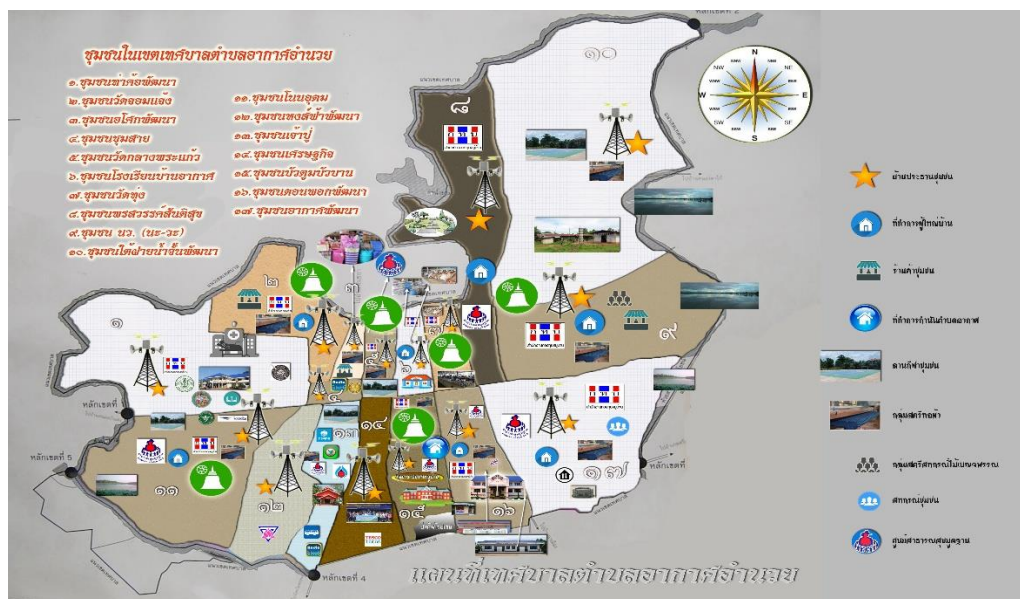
ชุมชนในเขตเทศบาลตำบลอากาศอำนวย

๑.ชุมชนท่าค้อพัฒนา
๒.ชุมชนวัดจอมแจ้ง
๓.ชุมชนโสกพัฒนา
๔.ชุมชนชุมสาย
๕.ชุมชนวัดกลางพระแก้ว
๖.ชุมชนโรงเรียนบ้านอากาศ
๗.ชุมชนวัดทุ่ง
๘.ชุมชนพรสวรรค์สันติสุข
๙.ชุมชน นว. (ยะ-วะ)
๑๐.ชุมชนใต้ฝายน้ำชั้นพัฒนา
๑๑.ชุมชนโนนอุดม
๑๒.ชุมชนทองฟ้าพัฒนา
๑๓.ชุมชนเจ้าปู่
๑๔.ชุมชนเศรษฐกิจ
๑๕.ชุมชนบัวชุมบัวบาน
๑๖.ชุมชนดอนพอกพัฒนา
๑๗.ชุมชนอากาศพัฒนา

N
E
S
W
NE
SE
SW
NW

๑
๒
๓
๔
๕
๖
๗
๘
๙
๑๐
๑๑
๑๒
๑๓
๑๔
๑๕
๑๖
๑๗

หลักเขตที่ 1
หลักเขตที่ 2
หลักเขตที่ 3
หลักเขตที่ 4
หลักเขตที่ 5

บ้านประธานชุมชน
ที่ทำการผู้ใหญ่บ้าน
ร้านค้าชุมชน
ที่ทำการกำนันตำบลอากาศ
ลานกีฬาชุมชน
กลุ่มสตรีทอผ้า
กลุ่มสตรีสหกรณ์ไม้แบบพรรณ
สหกรณ์ชุมชน
ศูนย์สาธารณสุขมูลฐาน

แผนที่เทศบาลตำบลอากาศอำนวย